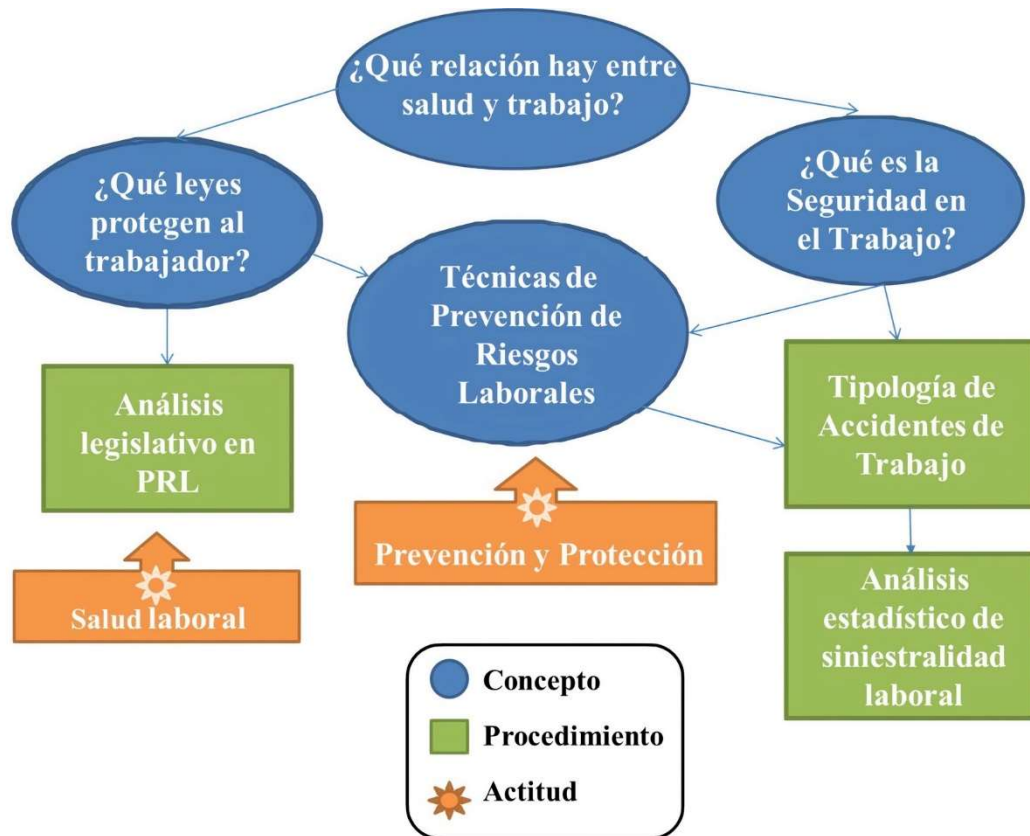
¿Qué relación hay entre salud y trabajo?

¿Qué leyes protegen al trabajador?

¿Qué es la Seguridad en el Trabajo?

Técnicas de Prevención de Riesgos Laborales

Análisis legislativo en PRL

Tipología de Accidentes de Trabajo

Prevención y Protección

Salud laboral

Análisis estadístico de siniestralidad laboral

Concepto

Procedimiento

Actitud